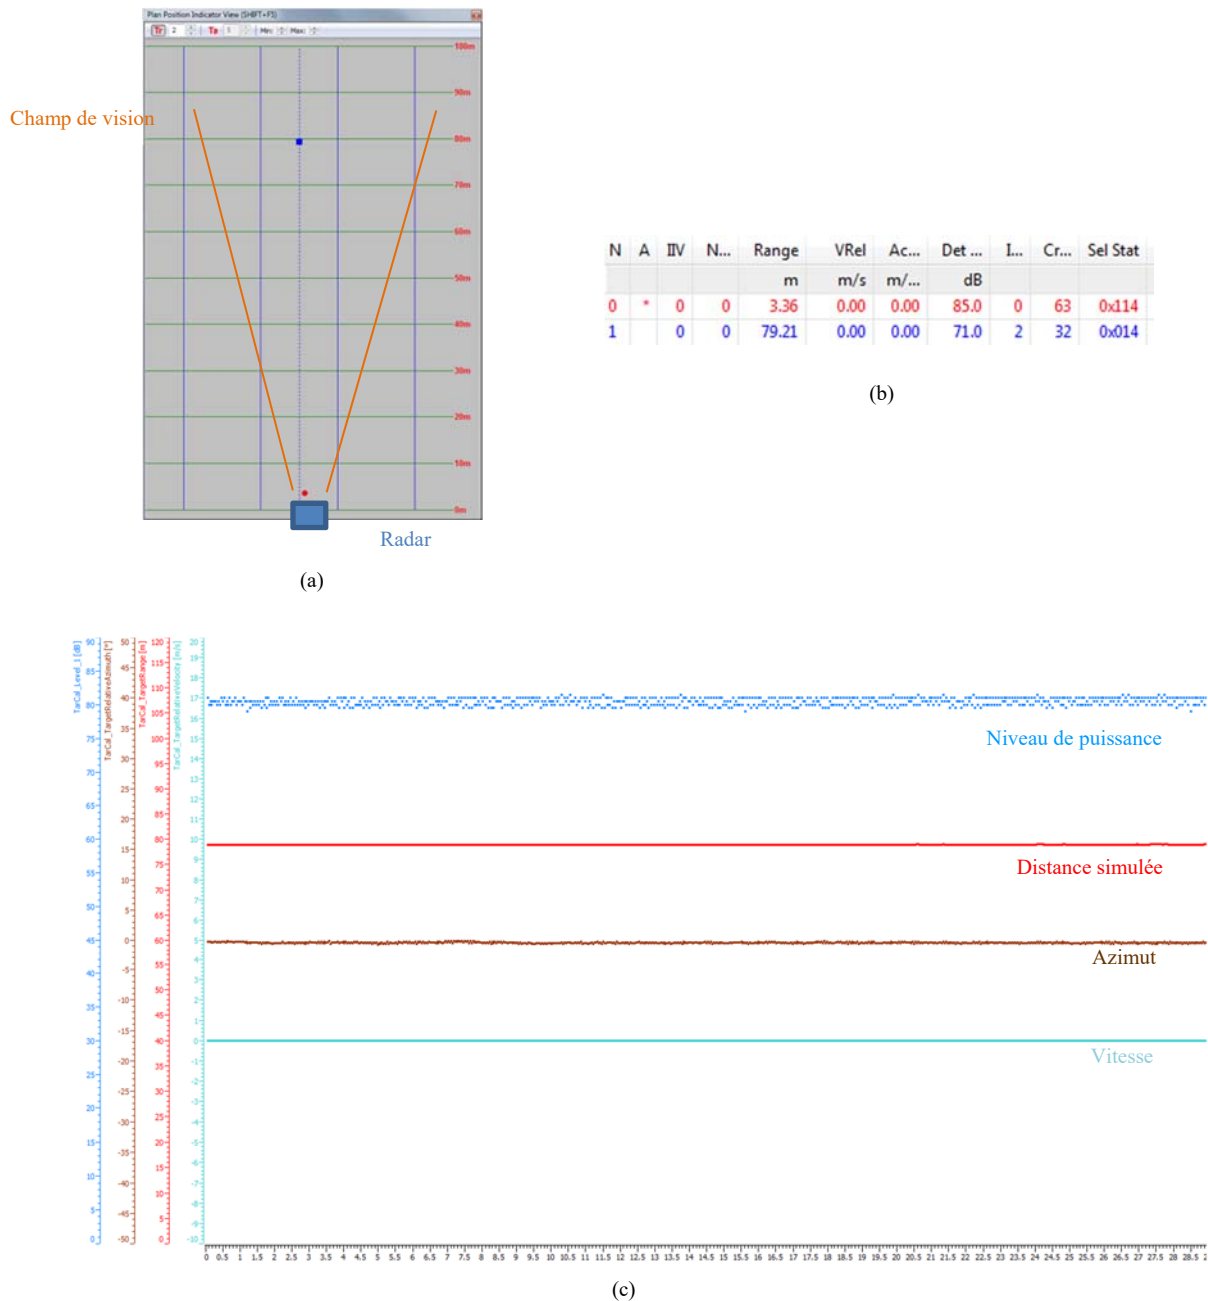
Plan Position Indicator View (SHIFT+F5)

Tr 2 Ta 1 Min: Max:

100m
90m
80m
70m
60m
50m
40m
30m
20m
10m
0m

Champ de vision

Radar

(a)

| N | A | IIV | N... | Range | VRel | Ac... | Det ... | I... | Cr... | Sel Stat |
|---|---|---|---|---|---|---|---|---|---|---|
| | | | | m | m/s | m/... | dB | | | |
| 0 | * | 0 | 0 | 3.36 | 0.00 | 0.00 | 85.0 | 0 | 63 | 0x114 |
| 1 | | 0 | 0 | 79.21 | 0.00 | 0.00 | 71.0 | 2 | 32 | 0x014 |

(b)

TarCal_Level_1 [dB]
TarCal_TargetRelativeAzimuth [°]
TarCal_TargetRange [m]
TarCal_TargetRelativeVelocity [m/s]

90 85 80 75 70 65 60 55 50 45 40 35 30 25 20 15 10 5 0
50 45 40 35 30 25 20 15 10 5 0 -5 -10 -15 -20 -25 -30 -35 -40 -45 -50
120 115 110 105 100 95 90 85 80 75 70 65 60 55 50 45 40 35 30 25 20 15 10 5 0
20 19 18 17 16 15 14 13 12 11 10 9 8 7 6 5 4 3 2 1 0 -1 -2 -3 -4 -5 -6 -7 -8 -9 -10

Niveau de puissance

Distance simulée

Azimut

Vitesse

0 0.5 1 1.5 2 2.5 3 3.5 4 4.5 5 5.5 6 6.5 7 7.5 8 8.5 9 9.5 10 10.5 11 11.5 12 12.5 13 13.5 14 14.5 15 15.5 16 16.5 17 17.5 18 18.5 19 19.5 20 20.5 21 21.5 22 22.5 23 23.5 24 24.5 25 25.5 26 26.5 27 27.5 28 28.5

(c)